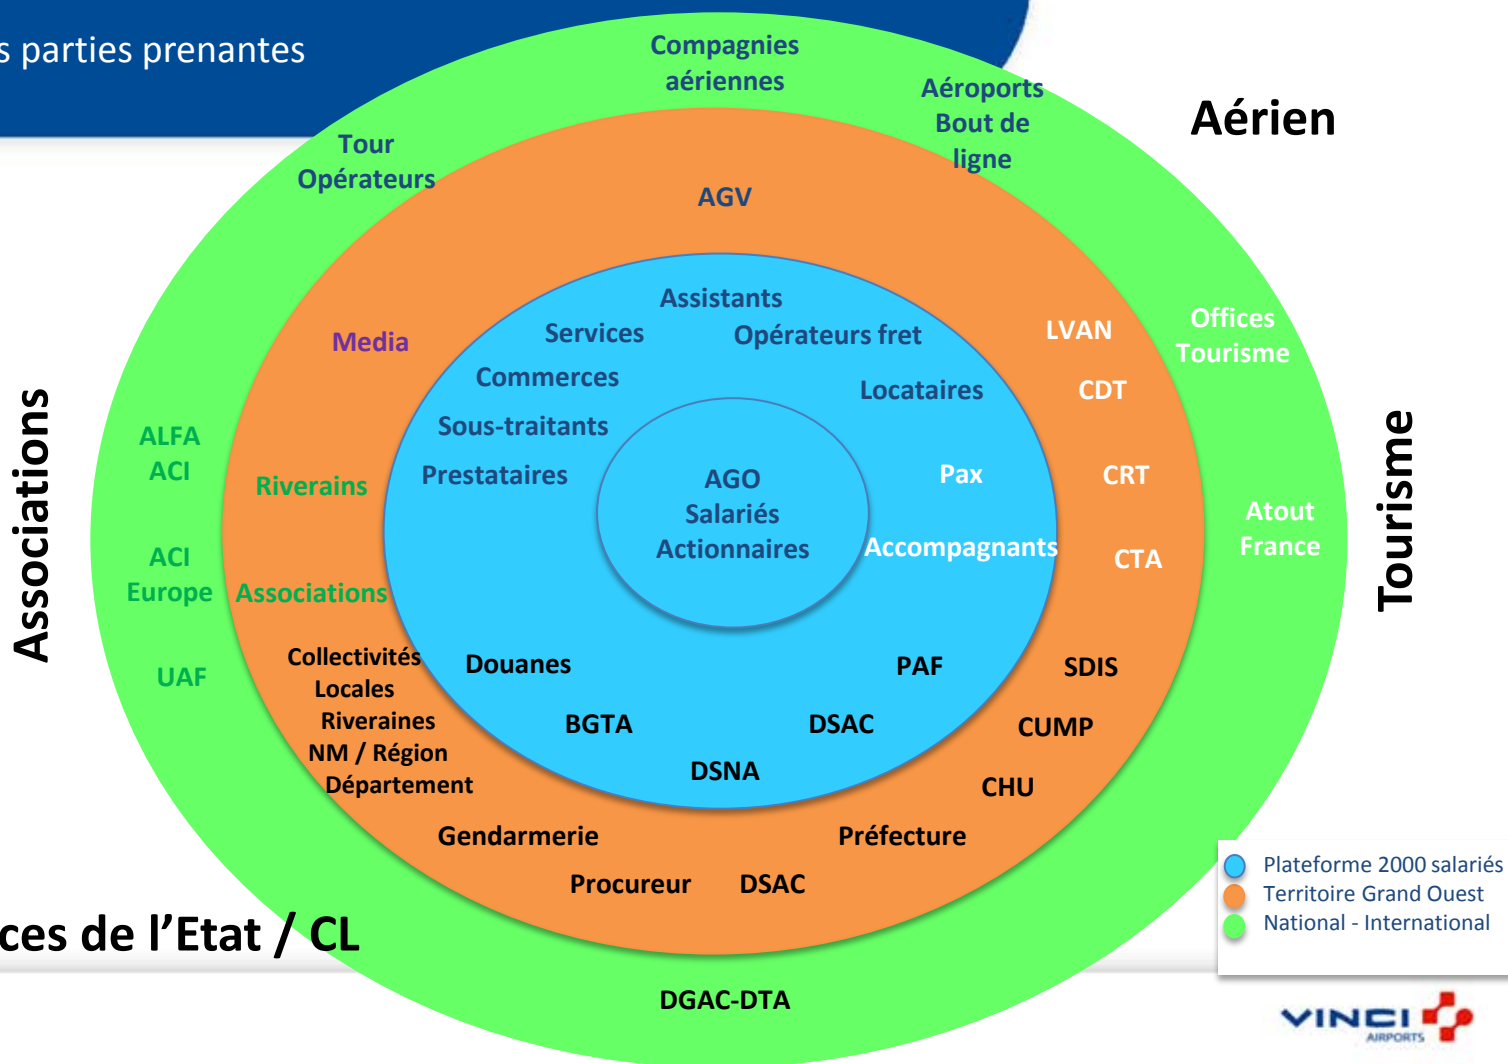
s parties prenantes

Compagnies aériennes

Aéroports Bout de ligne

Aérien

Tour Opérateurs

AGV

Assistants

Services

Opérateurs fret

Media

LVAN

Offices Tourisme

Commerces

Locataires

CDT

Associations

ALFA ACI

Sous-traitants

Tourisme

Riverains

Prestataires

AGO Salariés Actionnaires

Pax

CRT

ACI Europe

Associations

Accompagnants

CTA

Atout France

UAF

Collectivités Locales Riveraines NM / Région Département

Douanes

PAF

SDIS

BGTA

DSAC

CUMP

DSNA

CHU

Gendarmerie

Préfecture

Procureur

DSAC

ces de l'Etat / CL

DGAC-DTA

Plateforme 2000 salariés
Territoire Grand Ouest
National - International

VINCI AIRPORTS